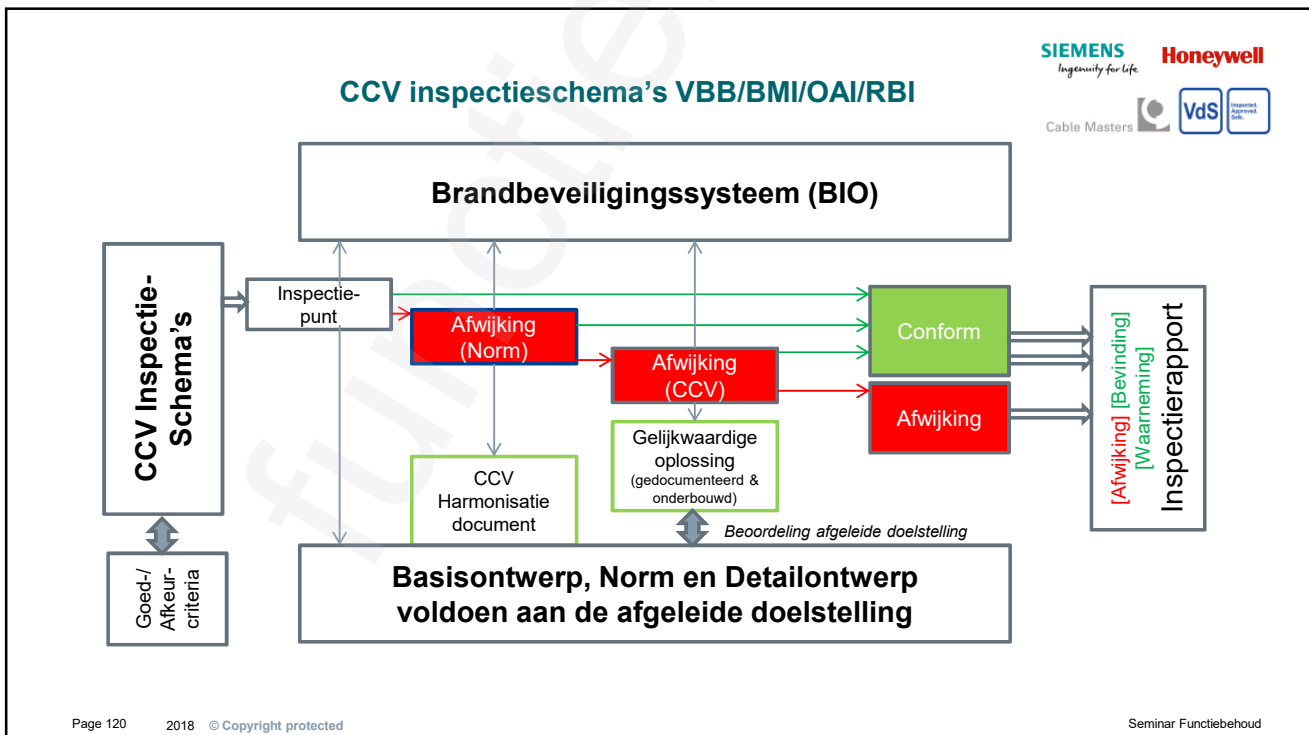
SIEMENS
Ingenuity for life

Honeywell

Cable Masters

VdS

Inspected. Approved. Safe.

CCV inspectieschema's VBB/BMI/OAI/RBI

Brandbeveiligingssysteem (BIO)

CCV Inspectie-Schema's

Inspectie-punt

Afwijking (Norm)

Afwijking (CCV)

Conform

Afwijking

Inspectierapport

[Afwijking] [Bevinding] [Waarneming]

CCV Harmonisatie document

Gelijkwaardige oplossing (gedocumenteerd & onderbouwd)

Beoordeling afgeleide doelstelling

Goed-/Afkeur-criteria

Basisontwerp, Norm en Detailontwerp voldoen aan de afgeleide doelstelling

Page 120 2018 © Copyright protected

Seminar Functiebehoud